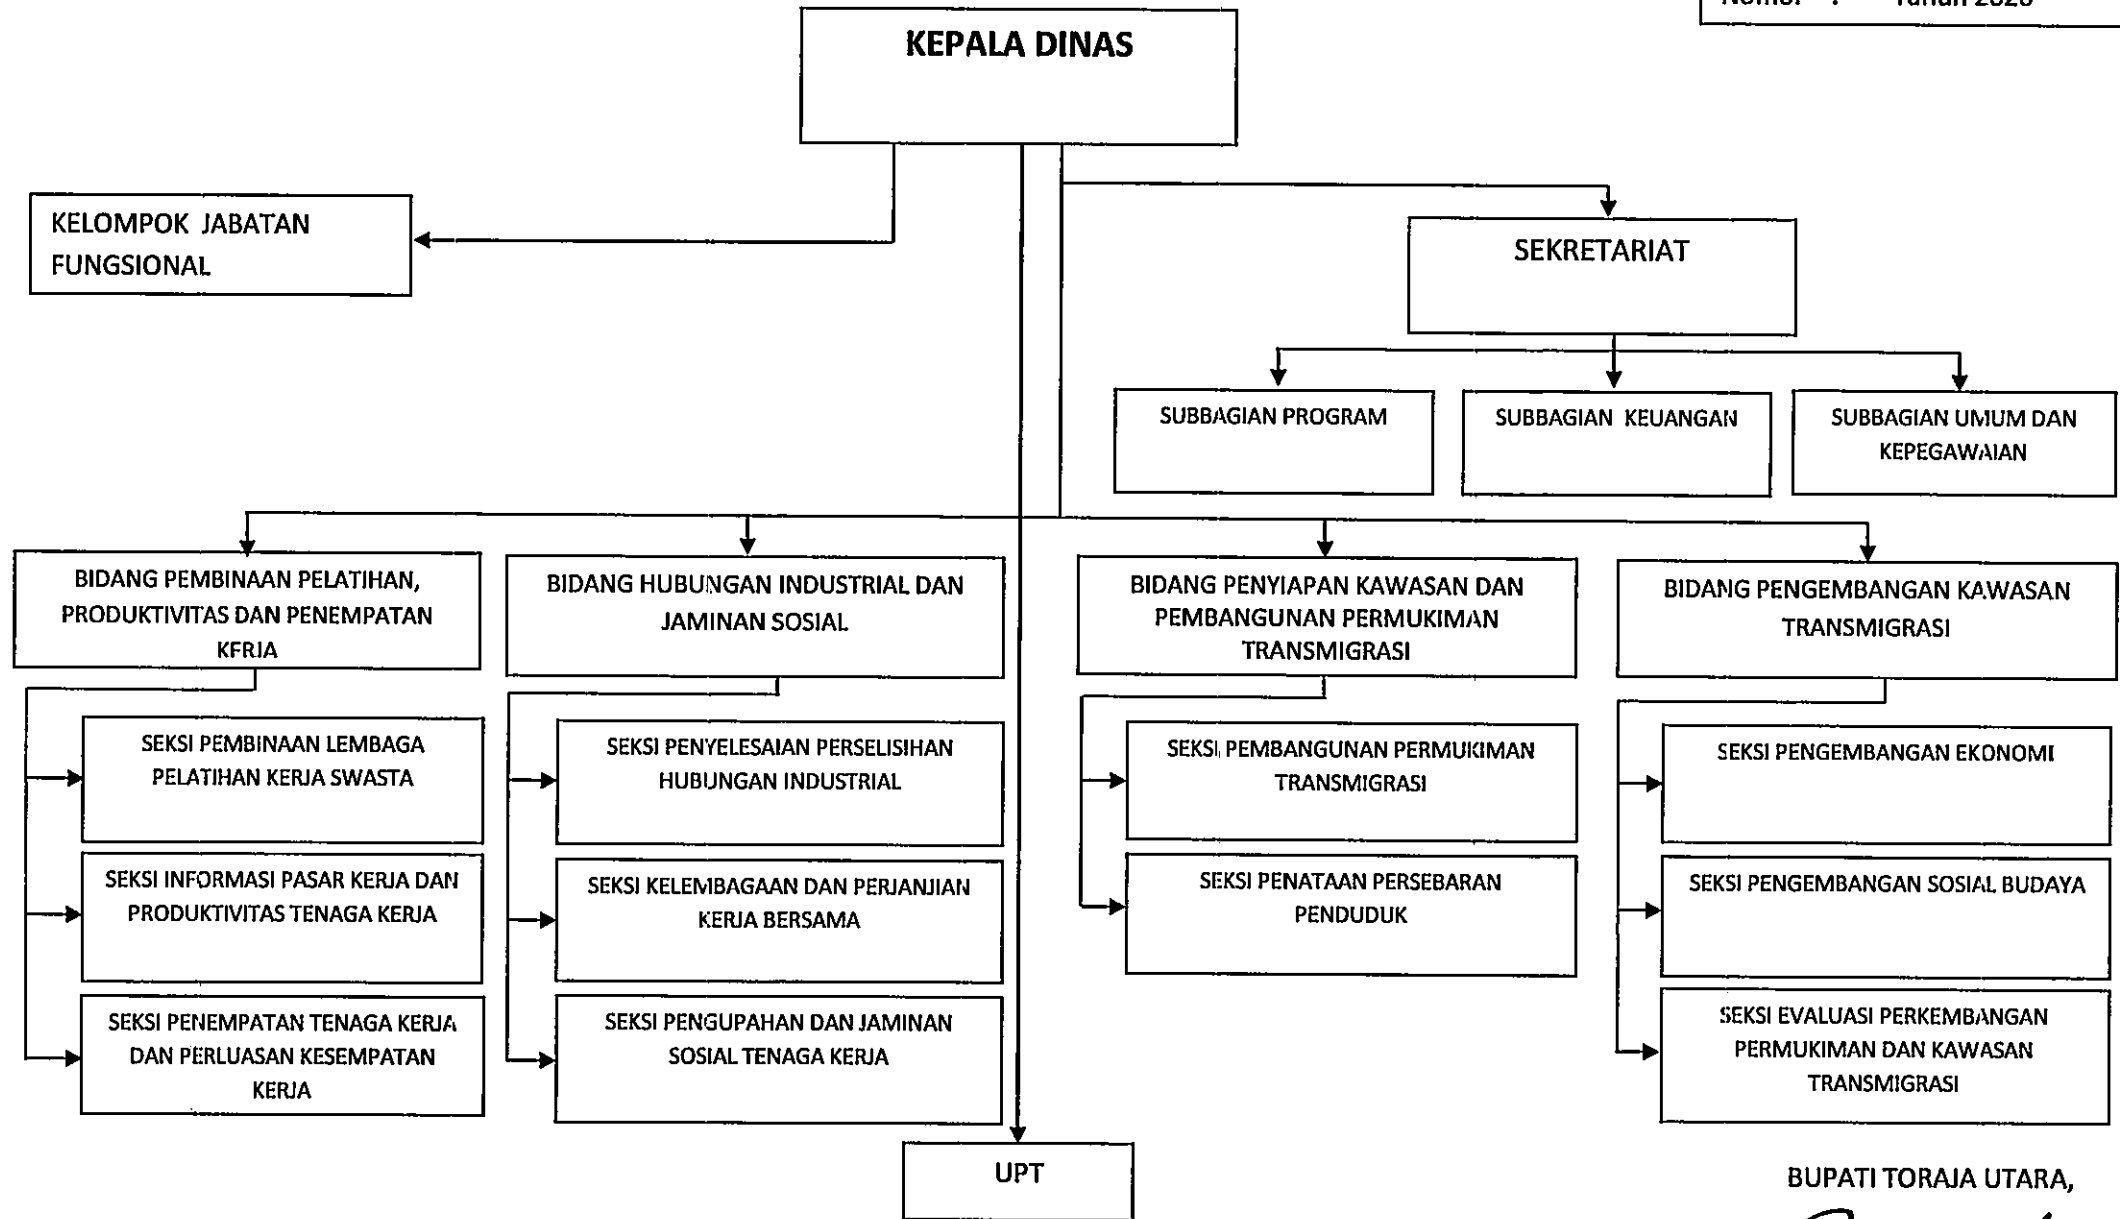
Nomor : Tahun 2020

KEPALA DINAS

KELOMPOK JABATAN FUNGSIONAL

SEKRETARIAT

SUBBAGIAN PROGRAM

SUBBAGIAN KEUANGAN

SUBBAGIAN UMUM DAN KEPEGAWAIAN

BIDANG PEMBINAAN PELATIHAN, PRODUKTIVITAS DAN PENEMPATAN KERJA

SEKSI PEMBINAAN LEMBAGA PELATIHAN KERJA SWASTA

SEKSI INFORMASI PASAR KERJA DAN PRODUKTIVITAS TENAGA KERJA

SEKSI PENEMPATAN TENAGA KERJA DAN PERLUASAN KESEMPATAN KERJA

BIDANG HUBUNGAN INDUSTRIAL DAN JAMINAN SOSIAL

SEKSI PENYELESAIAN PERSELISIHAN HUBUNGAN INDUSTRIAL

SEKSI KELEMBAGAAN DAN PERJANJIAN KERJA BERSAMA

SEKSI PENGUPAHAN DAN JAMINAN SOSIAL TENAGA KERJA

BIDANG PENYIAPAN KAWASAN DAN PEMBANGUNAN PERMUKIMAN TRANSMIGRASI

SEKSI PEMBANGUNAN PERMUKIMAN TRANSMIGRASI

SEKSI PENATAAN PERSEBARAN PENDUDUK

BIDANG PENGEMBANGAN KAWASAN TRANSMIGRASI

SEKSI PENGEMBANGAN EKONOMI

SEKSI PENGEMBANGAN SOSIAL BUDAYA

SEKSI EVALUASI PERKEMBANGAN PERMUKIMAN DAN KAWASAN TRANSMIGRASI

UPT

BUPATI TORAJA UTARA,